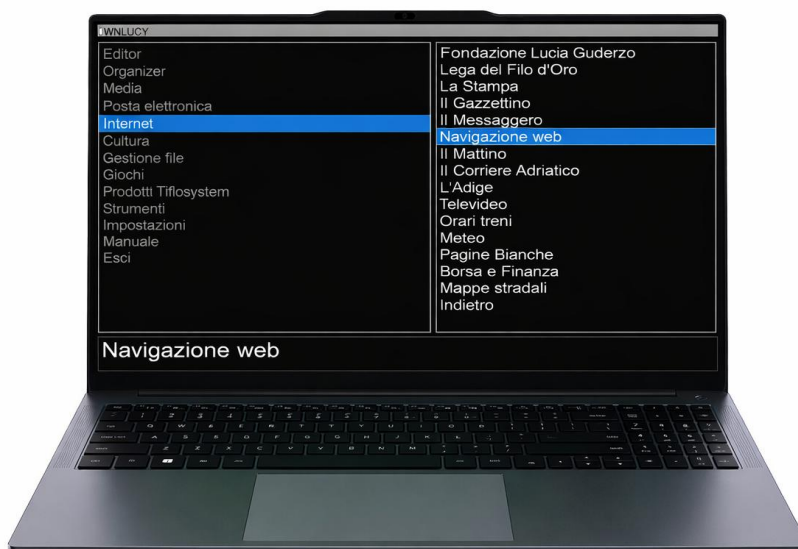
WNLUCY

Editor
Organizer
Media
Posta elettronica
Internet
Cultura
Gestione file
Giochi
Prodotti Tiflosystem
Strumenti
Impostazioni
Manuale
Esci

Fondazione Lucia Guderzo
Lega del Filo d'Oro
La Stampa
Il Gazzettino
Il Messaggero
Navigazione web
Il Mattino
Il Corriere Adriatico
L'Adige
Televideo
Orari treni
Meteo
Pagine Bianche
Borsa e Finanza
Mappe stradali
Indietro

Navigazione web